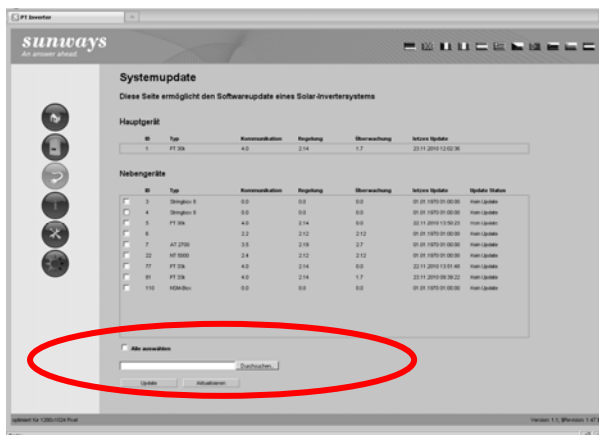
PT Inverter

sunways
An answer ahead.

Systemupdate

Diese Seite ermöglicht den Softwareupdate eines Solar-Invertersystems

Hauptgerät

| ID | Typ | Kommunikation | Regelung | Überwachung | letztes Update |
|---|---|---|---|---|---|
| 1 | PT 30k | 4.0 | 2.14 | 1.7 | 23.11.2010 12:02:36 |

Nebengeräte

| | ID | Typ | Kommunikation | Regelung | Überwachung | letztes Update | Update Status |
|---|---|---|---|---|---|---|---|
| ☐ | 3 | Stringbox II | 0.0 | 0.0 | 0.0 | 01.01.1970 01:00:00 | Kein Update |
| ☐ | 4 | Stringbox II | 0.0 | 0.0 | 0.0 | 01.01.1970 01:00:00 | Kein Update |
| ☐ | 5 | PT 30k | 4.0 | 2.14 | 0.0 | 22.11.2010 13:50:23 | Kein Update |
| ☐ | 6 | | 2.2 | 2.12 | 2.12 | 01.01.1970 01:00:00 | Kein Update |
| ☐ | 7 | AT 2700 | 3.5 | 2.19 | 2.7 | 01.01.1970 01:00:00 | Kein Update |
| ☐ | 22 | NT 5000 | 2.4 | 2.12 | 2.12 | 01.01.1970 01:00:00 | Kein Update |
| ☐ | 77 | PT 33k | 4.0 | 2.14 | 0.0 | 22.11.2010 13:51:48 | Kein Update |
| ☐ | 81 | PT 33k | 4.0 | 2.14 | 1.7 | 23.11.2010 09:26:22 | Kein Update |
| ☐ | 110 | NGM-Box | 0.0 | 0.0 | 0.0 | 01.01.1970 01:00:00 | Kein Update |

☐ Alle auswählen

Durchsuchen...

Update Aktualisieren

optimiert für 1280x1024 Pixel

Version: 1.0, ||Revision: 1.47 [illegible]